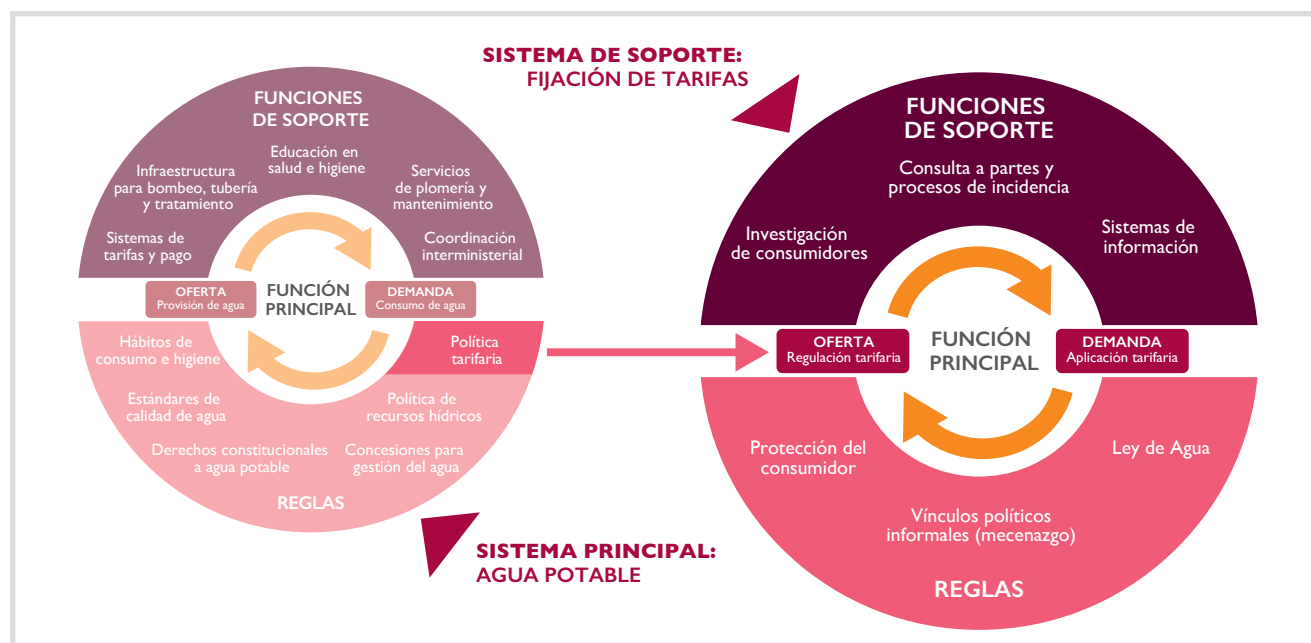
SISTEMA DE SOPORTE:
FIJACIÓN DE TARIFAS

FUNCIONES DE SOPORTE

Educación en salud e higiene

Infraestructura para bombeo, tubería y tratamiento

Servicios de plomería y mantenimiento

Sistemas de tarifas y pago

Coordinación interministerial

OFERTA
Provisión de agua

FUNCIÓN PRINCIPAL

DEMANDA
Consumo de agua

Hábitos de consumo e higiene

Política tarifaria

Estándares de calidad de agua

Política de recursos hídricos

Derechos constitucionales a agua potable

Concesiones para gestión del agua

REGLAS

SISTEMA PRINCIPAL:
AGUA POTABLE

FUNCIONES DE SOPORTE

Consulta a partes y procesos de incidencia

Investigación de consumidores

Sistemas de información

OFERTA
Regulación tarifaria

FUNCIÓN PRINCIPAL

DEMANDA
Aplicación tarifaria

Protección del consumidor

Ley de Agua

Vínculos políticos informales (mecenazgo)

REGLAS